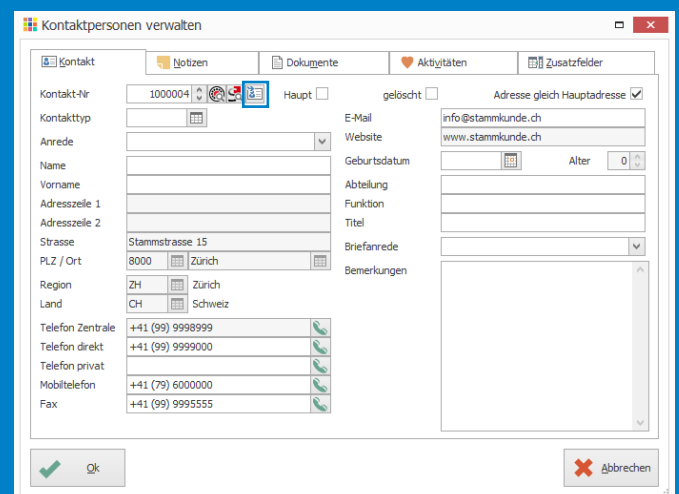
Kontaktpersonen verwalten

Kontakt | Notizen | Dokumente | Aktivitäten | Zusatzfelder

Kontakt-Nr 1000004 Haupt gelöscht Adresse gleich Hauptadresse

Kontakttyp

Anrede

Name

Vorname

Adresszeile 1

Adresszeile 2

Strasse Stammstrasse 15

PLZ / Ort 8000 Zürich

Region ZH Zürich

Land CH Schweiz

Telefon Zentrale +41 (99) 9998999

Telefon direkt +41 (99) 9999000

Telefon privat

Mobiltelefon +41 (79) 6000000

Fax +41 (99) 9995555

E-Mail info@stammkunde.ch

Website www.stammkunde.ch

Geburtsdatum Alter 0

Abteilung

Funktion

Titel

Briefanrede

Bemerkungen

Ok

Abbrechen